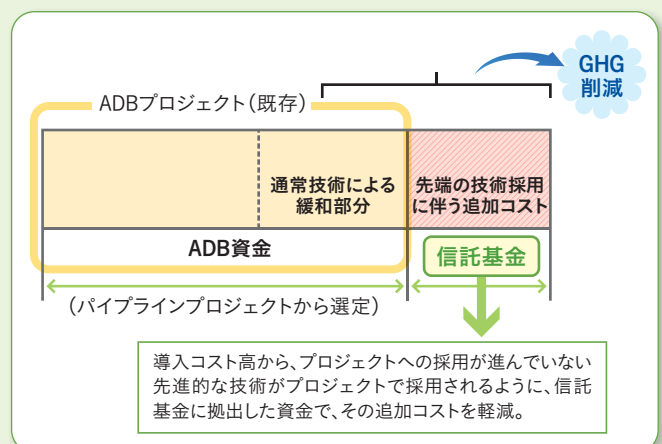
GHG
削減

ADBプロジェクト（既存）

通常技術による
緩和部分

先端の技術採用
に伴う追加コスト

ADB資金

信託基金

（パイプラインプロジェクトから選定）

導入コスト高から、プロジェクトへの採用が進んでいない先進的な技術がプロジェクトで採用されるように、信託基金に拠出した資金で、その追加コストを軽減。